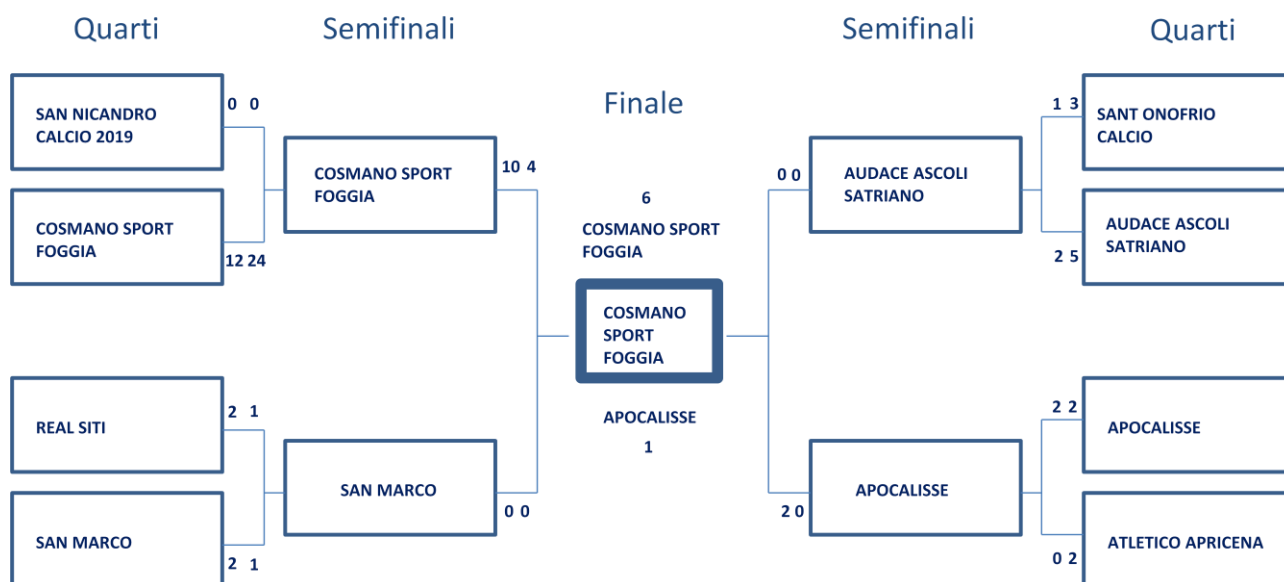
Quarti

Semifinali

Semifinali

Quarti

Finale

SAN NICANDRO CALCIO 2019

0 0

COSMANO SPORT FOGGIA

12 24

COSMANO SPORT FOGGIA

10 4

REAL SITI

2 1

SAN MARCO

2 1

SAN MARCO

0 0

6

COSMANO SPORT FOGGIA

COSMANO SPORT FOGGIA

APOCALISSE

1

AUDACE ASCOLI SATRIANO

0 0

APOCALISSE

2 0

SANT ONOFRIO CALCIO

1 3

AUDACE ASCOLI SATRIANO

2 5

APOCALISSE

2 2

ATLETICO APRICENA

0 2